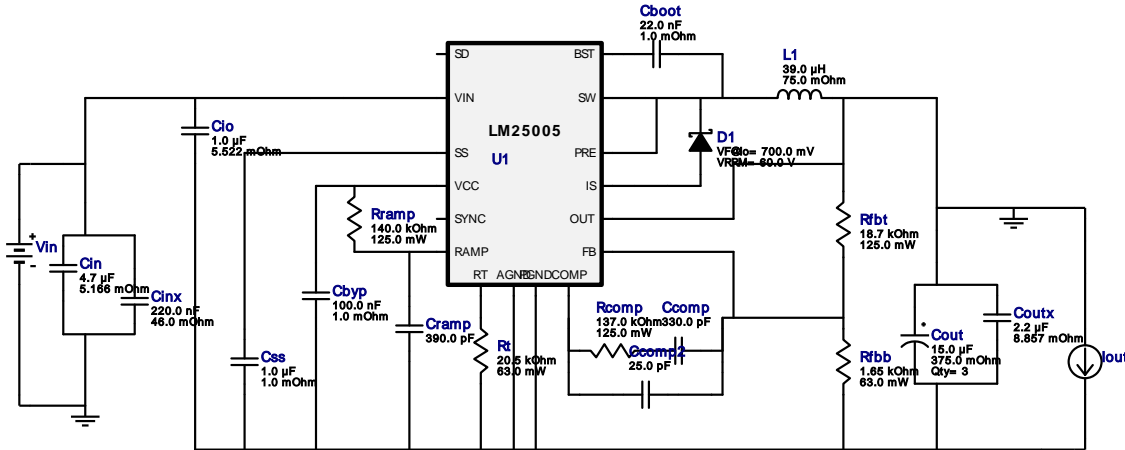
Cboot
22.0 nF
1.0 mOhm

L1
39.0 µH
75.0 mOhm

SD
BST
VIN
SW
LM25005
U1
SS
PRE
VCC
IS
SYNC
OUT
RAMP
FB
RT
AGND
PGND
COMP

Cio
1.0 µF
5.522 mOhm

D1
VFGio= 700.0 mV
VRRM= 60.0 V

Rramp
140.0 kOhm
125.0 mW

Rfbt
18.7 kOhm
125.0 mW

Vin
+
-

Cin
4.7 µF
5.166 mOhm

Cinx
220.0 nF
46.0 mOhm

Cbyp
100.0 nF
1.0 mOhm

Rcomp
137.0 kOhm
125.0 mW

Ccomp
330.0 pF

Coutx
2.2 µF
8.857 mOhm

Cramp
390.0 pF

Rt
20.5 kOhm
63.0 mW

Ccomp2
25.0 pF

Cout
15.0 µF
375.0 mOhm
Qty= 3

Iout

Css
1.0 µF
1.0 mOhm

Rfbb
1.65 kOhm
63.0 mW